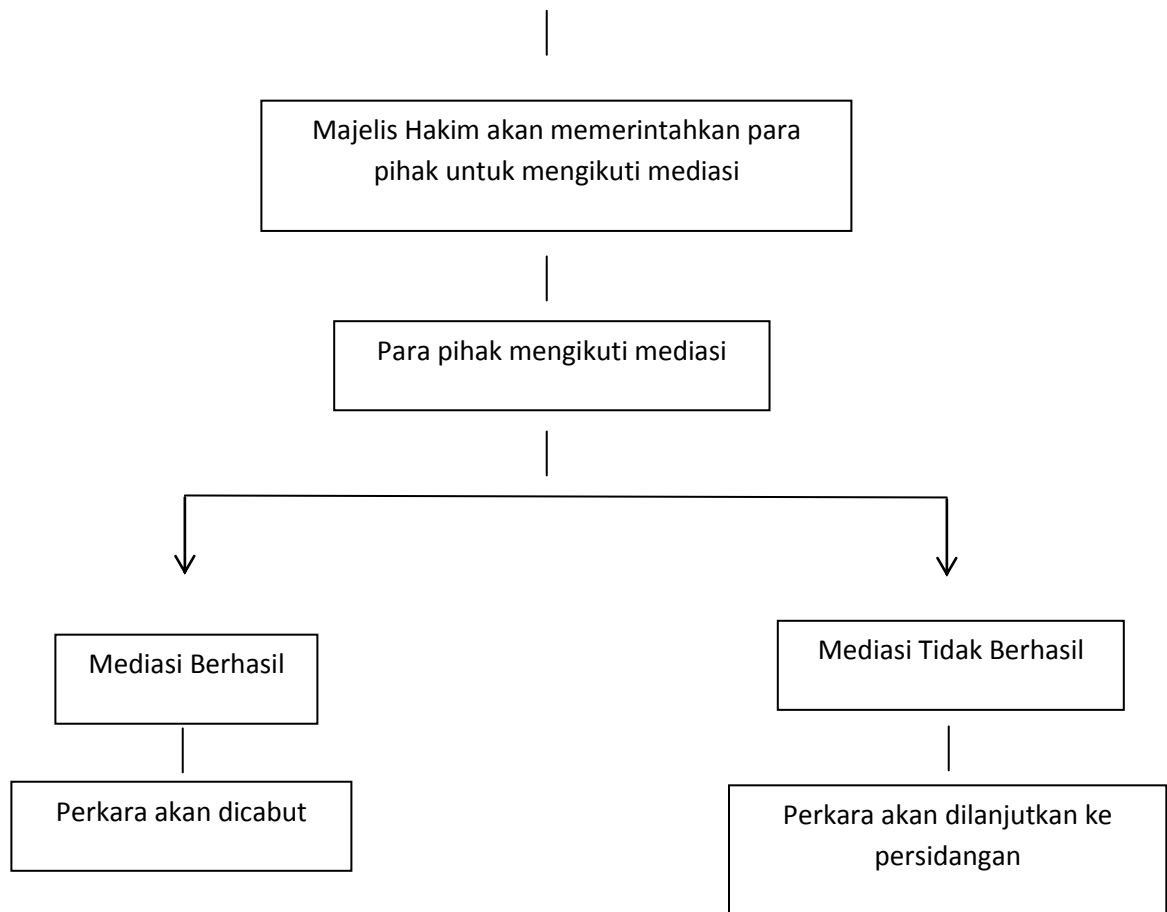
Majelis Hakim akan memerintahkan para pihak untuk mengikuti mediasi

Para pihak mengikuti mediasi

Mediasi Berhasil

Perkara akan dicabut

Mediasi Tidak Berhasil

Perkara akan dilanjutkan ke persidangan